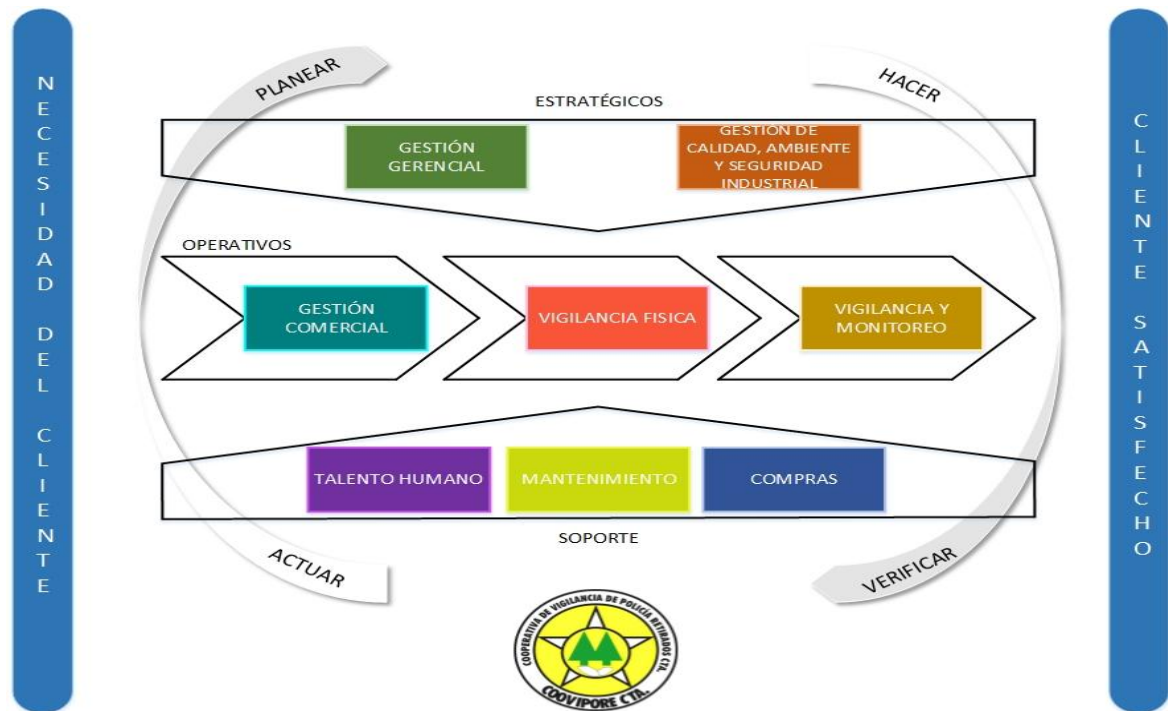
NECESIDAD DEL CLIENTE

PLANEAR

HACER

ESTRATÉGICOS

GESTIÓN GERENCIAL

GESTION DE CALIDAD, AMBIENTE Y SEGURIDAD INDUSTRIAL

OPERATIVOS

GESTIÓN COMERCIAL

VIGILANCIA FISICA

VIGILANCIA Y MONITOREO

TALENTO HUMANO

MANTENIMIENTO

COMPRAS

SOPORTE

ACTUAR

VERIFICAR

COOPERATIVA DE VIGILANCIA DE POLICIA RETIRADOS CTA.

COOVIPORE CTA.

CLIENTE SATISFECHO